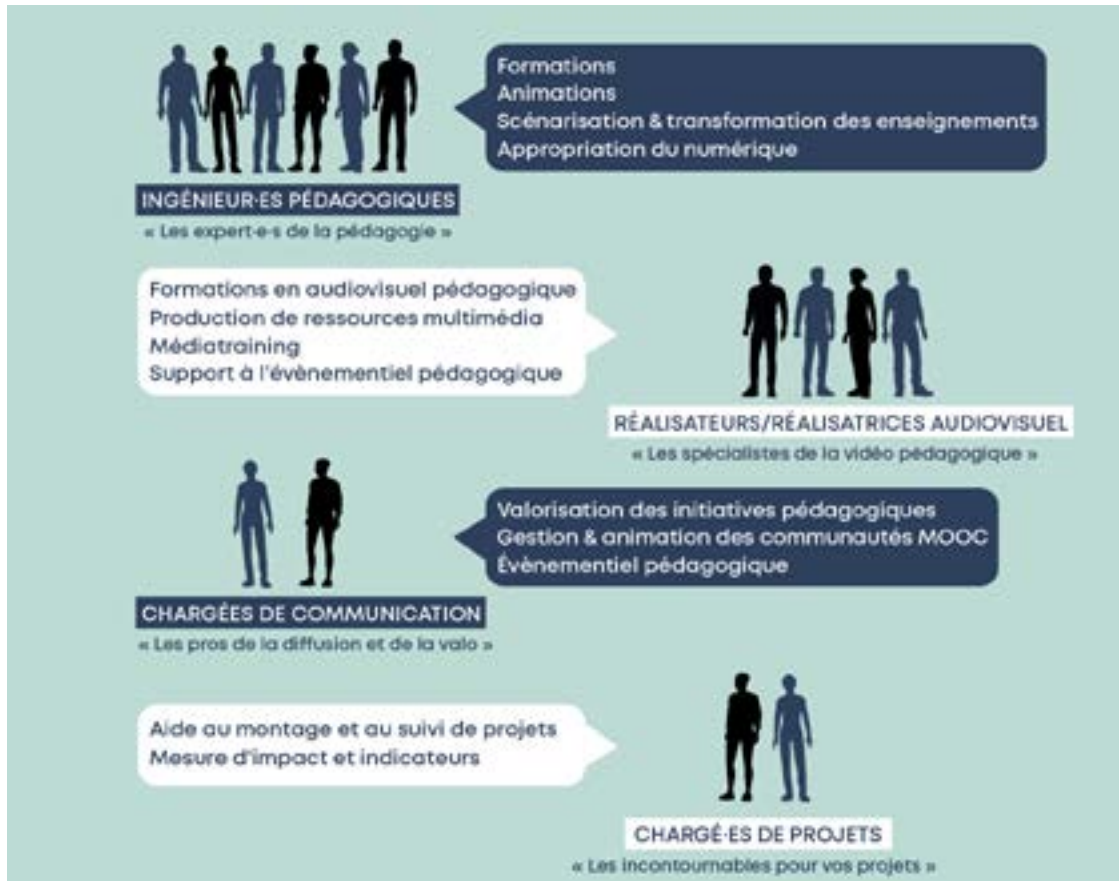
Formations
Animations
Scénarisation & transformation des enseignements
Appropriation du numérique

INGÉNIEUR·ES PÉDAGOGIQUES
« Les expert·e·s de la pédagogie »

Formations en audiovisuel pédagogique
Production de ressources multimédia
Médiatraining
Support à l'évènementiel pédagogique

RÉALISATEURS/RÉALISATRICES AUDIOVISUEL
« Les spécialistes de la vidéo pédagogique »

Valorisation des initiatives pédagogiques
Gestion & animation des communautés MOOC
Évènementiel pédagogique

CHARGÉES DE COMMUNICATION
« Les pros de la diffusion et de la valo »

Aide au montage et au suivi de projets
Mesure d'impact et indicateurs

CHARGÉ·ES DE PROJETS
« Les incontournables pour vos projets »